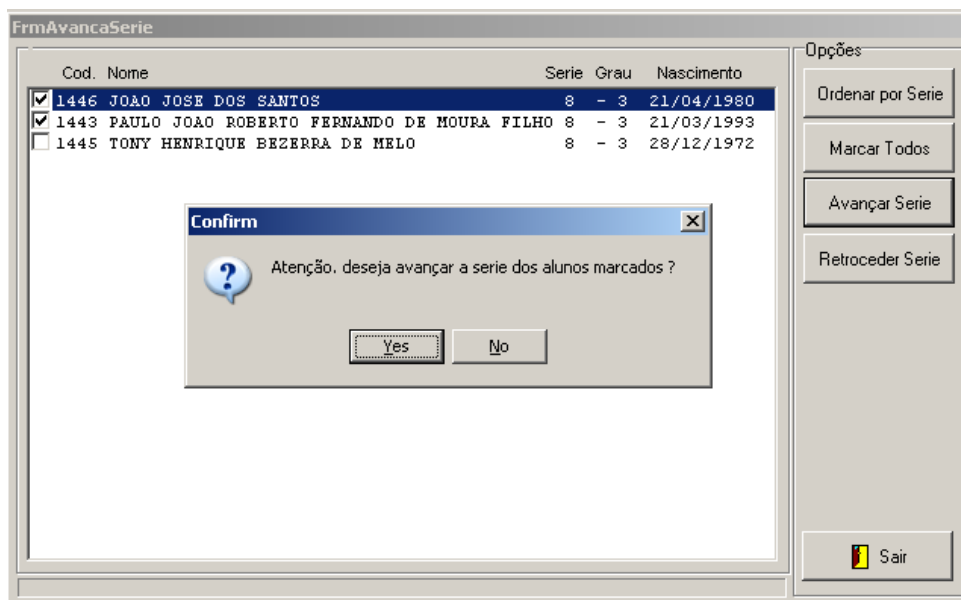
FrmAvancaSerie

| Cod. | Nome | Serie | Grau | Nascimento |
|---|---|---|---|---|
| 1446 | JOAO JOSE DOS SANTOS | 8 | - 3 | 21/04/1980 |
| 1443 | PAULO JOAO ROBERTO FERNANDO DE MOURA FILHO | 8 | - 3 | 21/03/1993 |
| 1445 | TONY HENRIQUE BEZERRA DE MELO | 8 | - 3 | 28/12/1972 |

Opções
Ordenar por Serie
Marcar Todos
Avançar Serie
Retroceder Serie
Sair

Confirm
Atenção. deseja avançar a serie dos alunos marcados ?
Yes
No